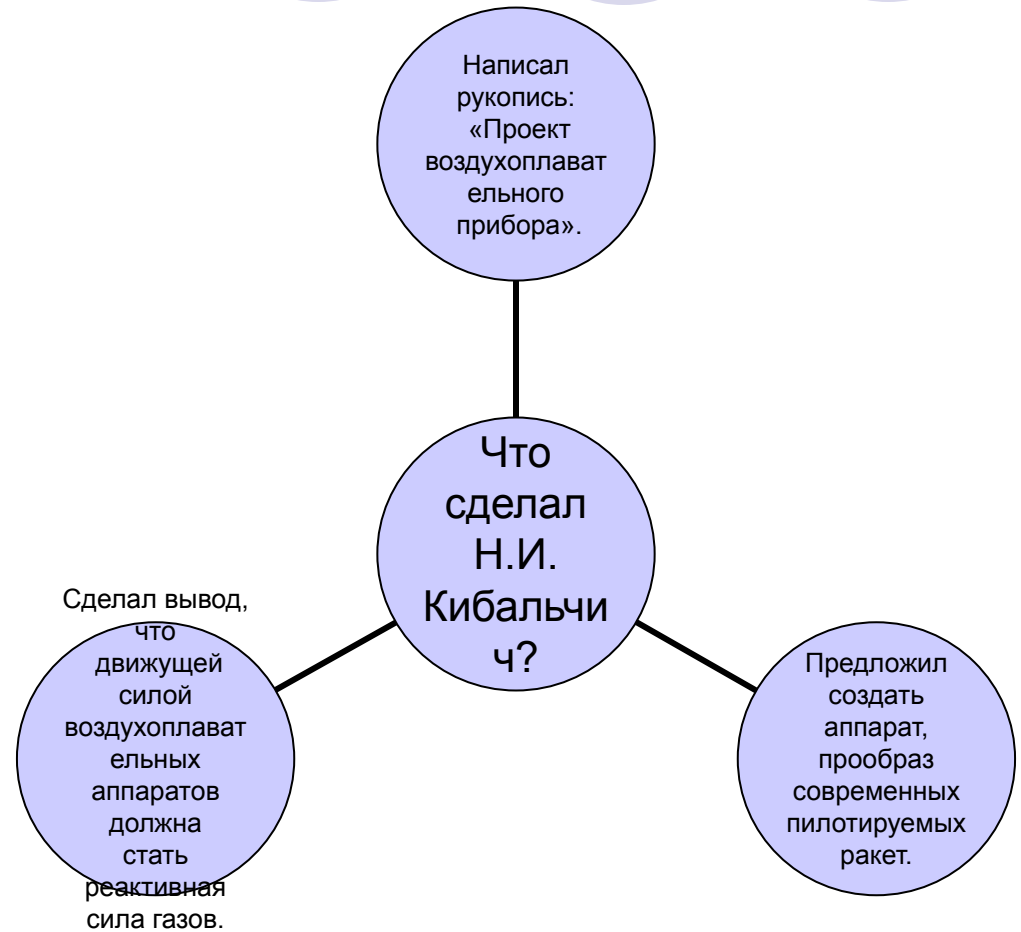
Написал рукопись: «Проект воздухоплавательного прибора».

Что сделал Н.И. Кибальчич?

Сделал вывод, что движущей силой воздухоплавательных аппаратов должна стать реактивная сила газов.

Предложил создать аппарат, прообраз современных пилотируемых ракет.